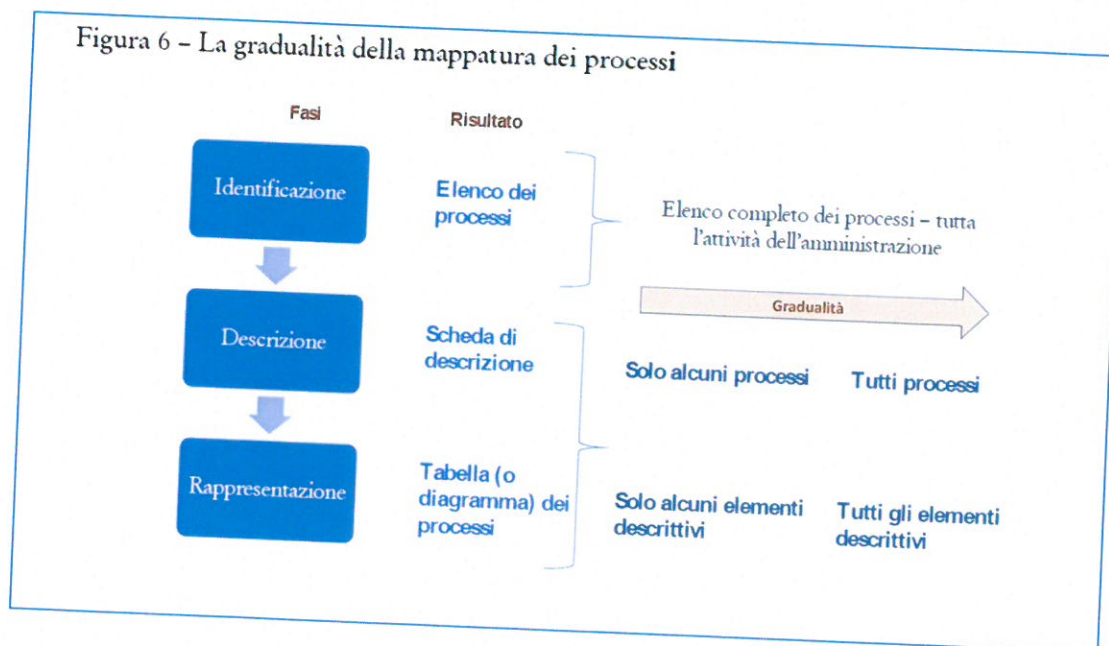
Figura 6 – La gradualità della mappatura dei processi

Fasi

Risultato

Identificazione

Elenco dei processi

Elenco completo dei processi – tutta l'attività dell'amministrazione

Gradualità

Descrizione

Scheda di descrizione

Solo alcuni processi

Tutti processi

Rappresentazione

Tabella (o diagramma) dei processi

Solo alcuni elementi descrittivi

Tutti gli elementi descrittivi